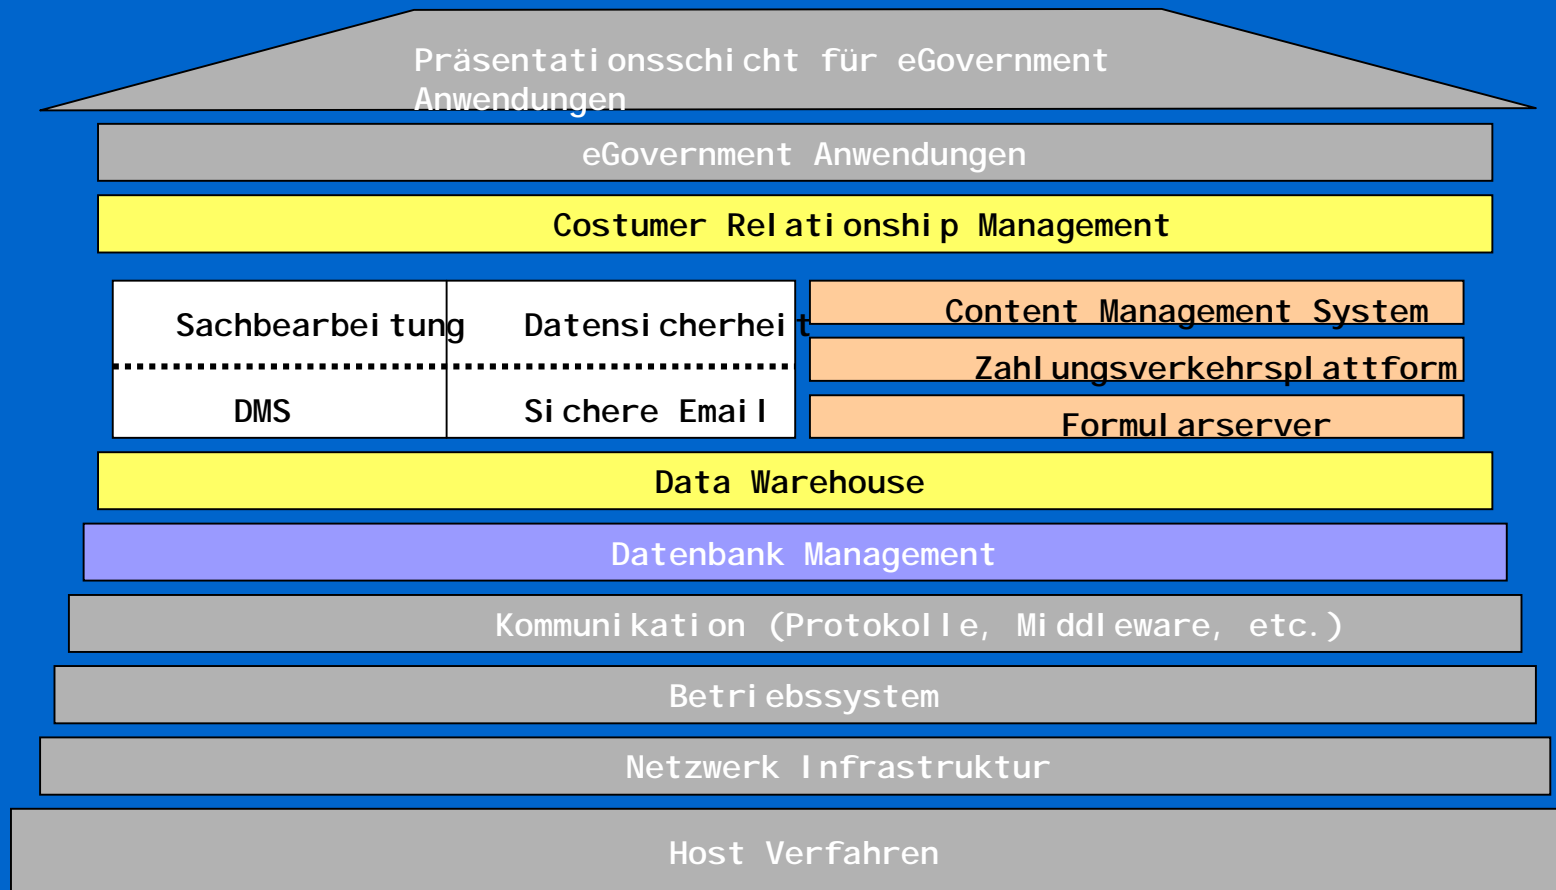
Präsentationsschicht für eGovernment Anwendungen

eGovernment Anwendungen

Costumer Relationship Management

Sachbearbeitung

Datensicherheit

DMS

Sichere Email

Content Management System

Zahlungsverkehrsplattform

Formularserver

Data Warehouse

Datenbank Management

Kommunikation (Protokolle, Middleware, etc.)

Betriebssystem

Netzwerk Infrastruktur

Host Verfahren